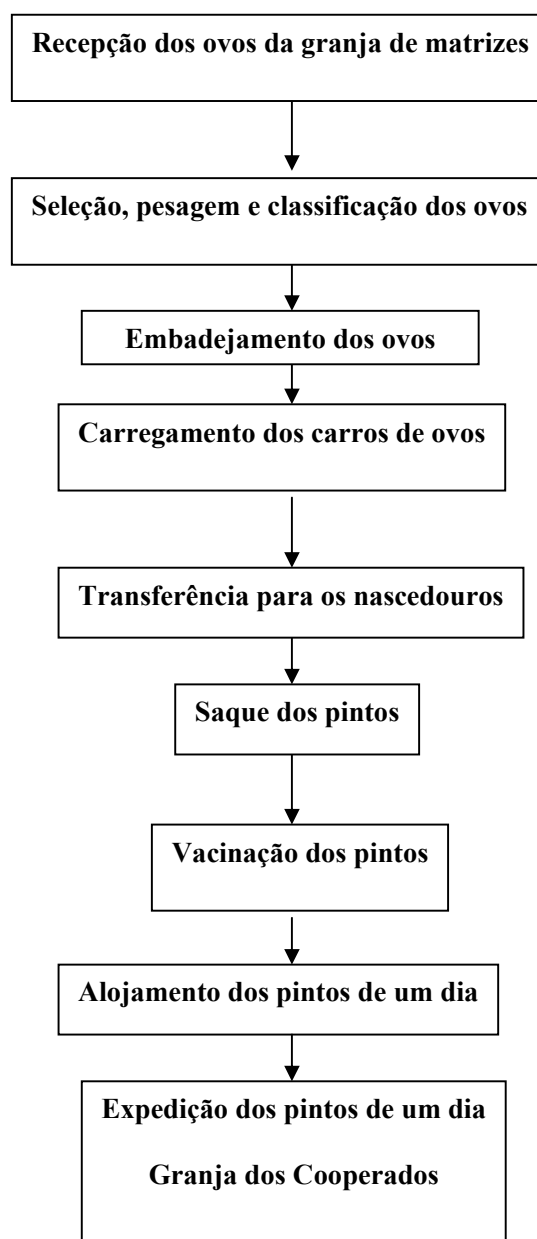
Recepção dos ovos da granja de matrizes

Seleção, pesagem e classificação dos ovos

Embadejamento dos ovos

Carregamento dos carros de ovos

Transferência para os nascedouros

Saque dos pintos

Vacinação dos pintos

Alojamento dos pintos de um dia

Expedição dos pintos de um dia

Granja dos Cooperados